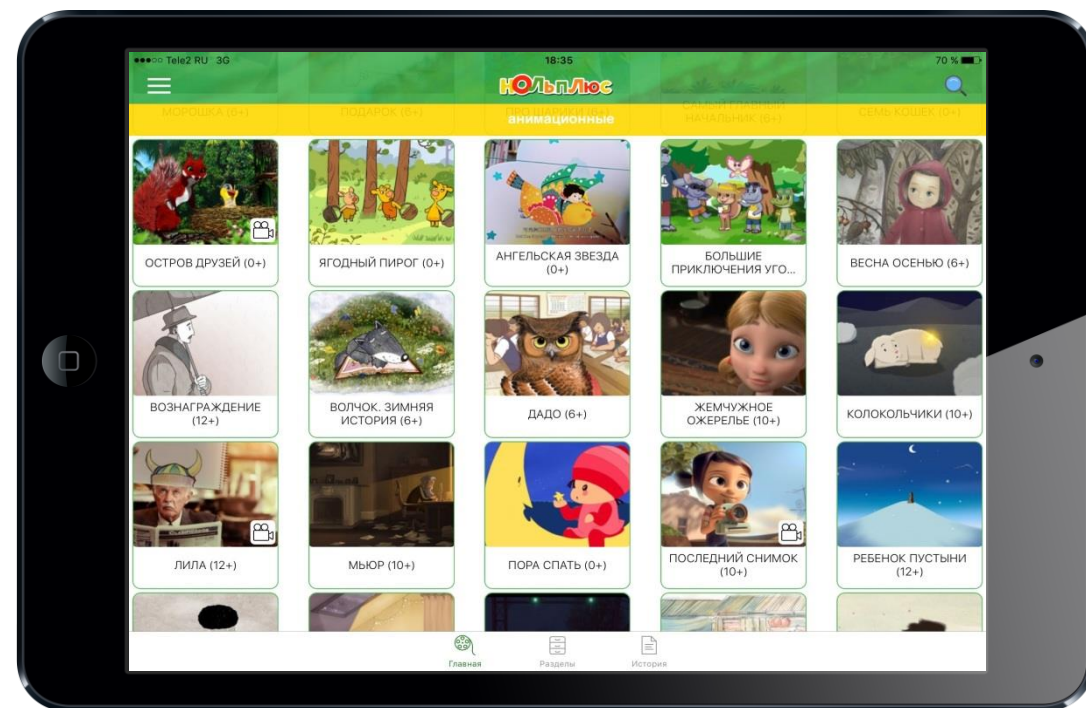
●●●○○ Tele2 RU 3G 18:35 70 %

НОЛЬПЛЮС

МОРОШКА (6+) ПОДАРОК (6+) ПРО ШАРИКИ (6+) САМЫЙ ГЛАВНЫЙ НАЧАЛЬНИК (6+) СЕМЬ КОШЕК (0+)

анимационные

ОСТРОВ ДРУЗЕЙ (0+)

ЯГОДНЫЙ ПИРОГ (0+)

АНГЕЛЬСКАЯ ЗВЕЗДА (0+)

БОЛЬШИЕ ПРИКЛЮЧЕНИЯ УГО...

ВЕСНА ОСЕНЬЮ (6+)

ВОЗНАГРАЖДЕНИЕ (12+)

ВОЛЧОК. ЗИМНЯЯ ИСТОРИЯ (6+)

ДАДО (6+)

ЖЕМЧУЖНОЕ ОЖЕРЕЛЬЕ (10+)

КОЛОКОЛЬЧИКИ (10+)

ЛИЛА (12+)

МЬЮР (10+)

ПОРА СПАТЬ (0+)

ПОСЛЕДНИЙ СНИМОК (10+)

РЕБЕНОК ПУСТЫНИ (12+)

Главная Разделы История